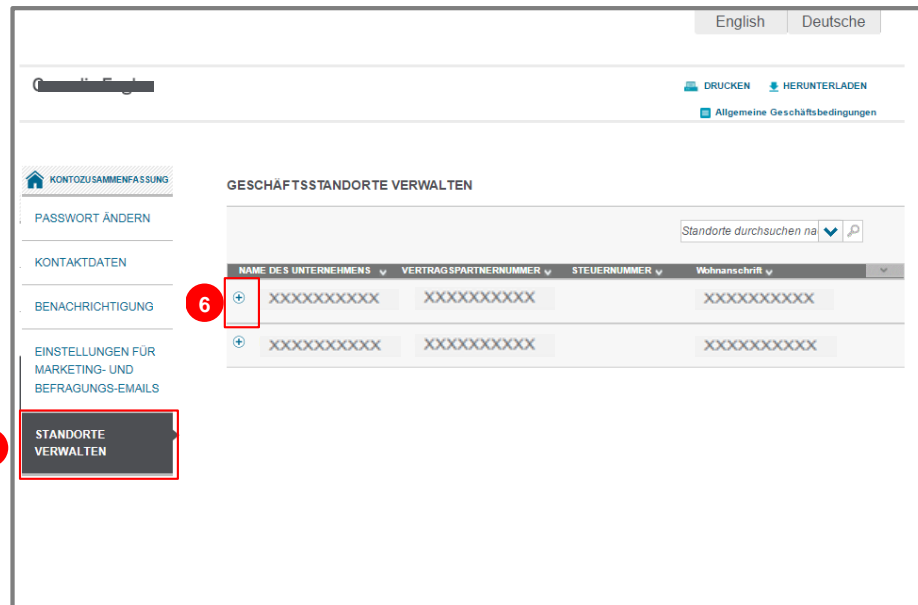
English | Deutsche

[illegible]

DRUCKEN HERUNTERLADEN

Allgemeine Geschäftsbedingungen

KONTOZUSAMMENFASSUNG

PASSWORT ÄNDERN

KONTAKTDATEN

BENACHRICHTIGUNG

EINSTELLUNGEN FÜR MARKETING- UND BEFRAGUNGS-EMAILS

STANDORTE VERWALTEN

GESCHÄFTSSTANDORTE VERWALTEN

Standorte durchsuchen na

| NAME DES UNTERNEHMENS | VERTRAGSPARTNERNUMMER | STEUERNUMMER | Wohnanschrift |
|---|---|---|---|
| 6 ⊕ XXXXXXXXXX | XXXXXXXXXX | | XXXXXXXXXX |
| ⊕ XXXXXXXXXX | XXXXXXXXXX | | XXXXXXXXXX |